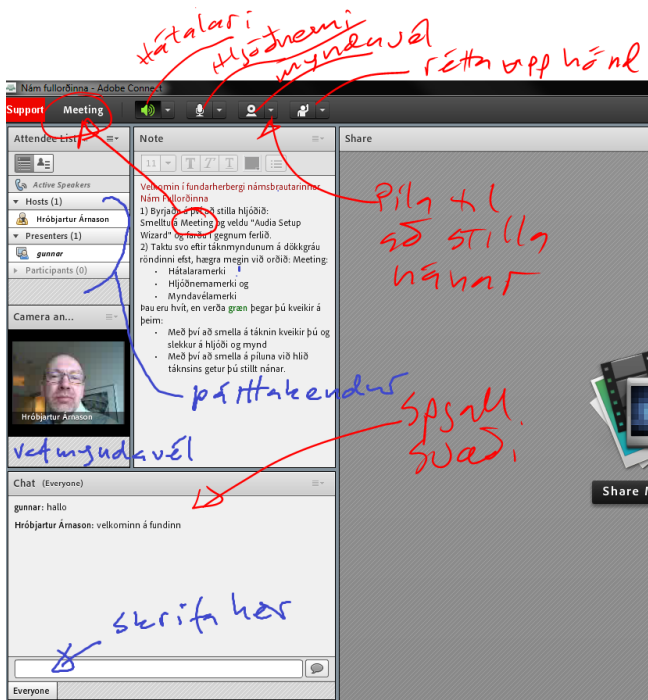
Hátalari
Hljóðnemi
myndavél
rétta upp hönd

Nám fullorðinna - Adobe Connect

Support
Meeting

Attendee List
Note
Share

Active Speakers
Hosts (1)
Hróbjartur Árnason
Presenters (1)
gunnar
Participants (0)

Velkomin í fundarherbergi námsbrautarinnar Nám Fullorðinna
1) Byrjaðu á því að stilla hljóðið: Smelltu á Meeting og veldu "Audia Setup Wizard" og farðu í gegnum ferlið.
2) Taktu svo eftir táknmyndunum á dökkgráu röndinni efst, hægra megin við orðið: Meeting:
• Hátalaramerki
• Hljóðnemamerki og
• Myndavélamerki
Þau eru hvít, en verða græn þegar þú kveikir á þeim:
• Með því að smella á táknin kveikir þú og slekkur á hljóði og mynd
• Með því að smella á píluna við hlið táknsins getur þú stillt nánar.

Píla til að stilla nánar

Camera an...
Hróbjartur Árnason

þátttakendur

vefmyndavél

spjall svæði

Chat (Everyone)
gunnar: hallo
Hróbjartur Árnason: velkominn á fundinn

Share

skrifa hér

Everyone